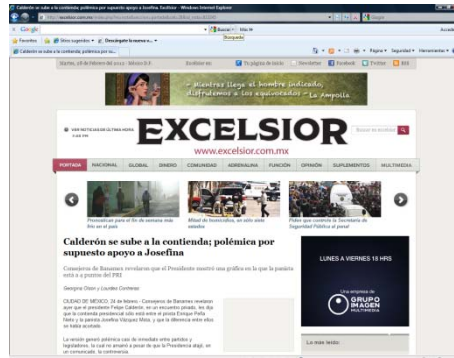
Calderón se sube a la contienda; polémica por supuesto apoyo a Josefina. Excélsior - Windows Internet Explorer

Google

Buscar · Más

Favoritos · Sitios sugeridos · Descargar la manera más...

Calderón se sube a la contienda; polémica por su...

Página · Seguridad · Herramientas

Martes, 28 de Febrero del 2012 · México D.F.

Excélsior en:

Tu página de inicio · Newsletter · Facebook · Twitter · RSS

"Mientras llega el hombre indicado, disfrutemos a los equivocados" - La Ampolla

VER NOTICIAS DE ULTIMA HORA

EXCELSIOR

www.excelsior.com.mx

Buscar en excelsior

PORTADA · NACIONAL · GLOBAL · DINERO · COMUNIDAD · ADRENALINA · FUNCIÓN · OPINIÓN · SUPLEMENTOS · MULTIMEDIA

Prevenidos por si fin de semana más frío en el país

Mitad de homicidios, en ocho estados

Piden que controle la Secretaría de Seguridad Pública al penal

Calderón se sube a la contienda; polémica por supuesto apoyo a Josefina

Consejeros de Banamex revelaron que el Presidente mostró una gráfica en la que la panista está a 4 puntos del PRI

Georgina Olson y Lourdes Contreras

CIUDAD DE MÉXICO, 28 de febrero.- Consejeros de Banamex revelaron que el presidente Felipe Calderón, en un encuentro privado, les dijo que la contienda presidencial sólo está entre el priista Enrique Peña Nieto y la panista Josefina Vázquez Mota, y que la diferencia entre ellos se había acortado.

La versión generó polémica casi de inmediato entre partidos y legisladores, lo cual no amainó a pesar de que la Presidencia atajó, en un comunicado, la controversia.

LUNES A VIERNES 18 HRS

Una empresa de GRUPO IMAGEN MULTIMEDIA

Lo más leído